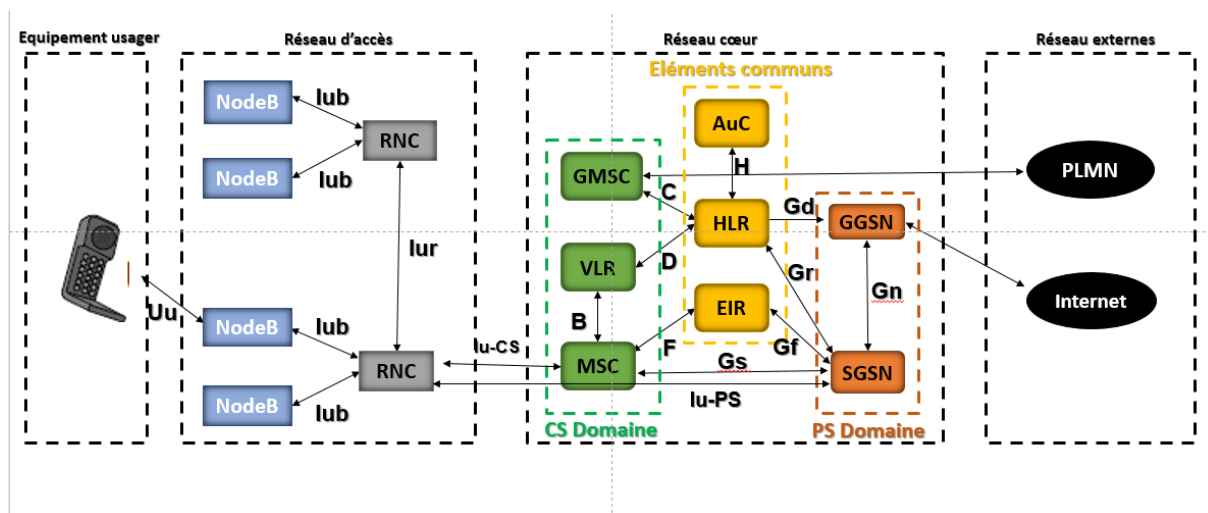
Equipement usager

Réseau d'accès

Réseau cœur

Réseau externes

Eléments communs

NodeB
Iub
RNC
NodeB
Iub
Iur
Uu
NodeB
Iub
RNC
NodeB
Iub

AuC
H
GMSC
C
HLR
Gd
GGSN
PLMN
VLR
D
Gr
Gn
Internet
B
EIR
Iu-CS
F
Gf
MSC
Gs
SGSN
Iu-PS

CS Domaine

PS Domaine